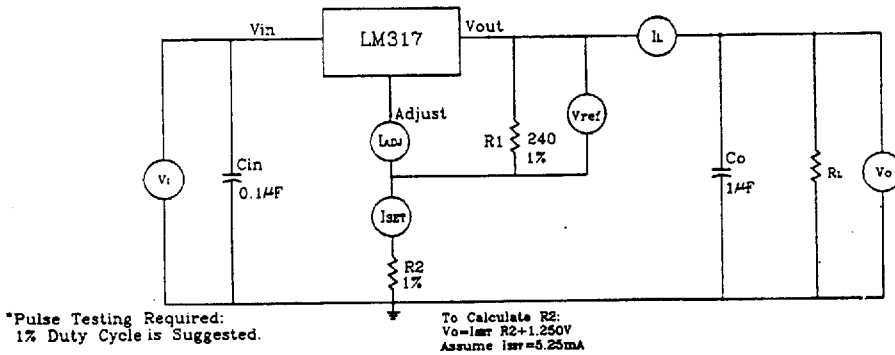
Vin

LM317

Vout

IL

VI

Cin

0.1µF

Adjust

IADJ

R1

240

1%

Vref

Co

1µF

RL

Vo

ISET

R2

1%

*Pulse Testing Required:
1% Duty Cycle is Suggested.

To Calculate R2:
Vo=ISET R2+1.250V
Assume ISET=5.25mA